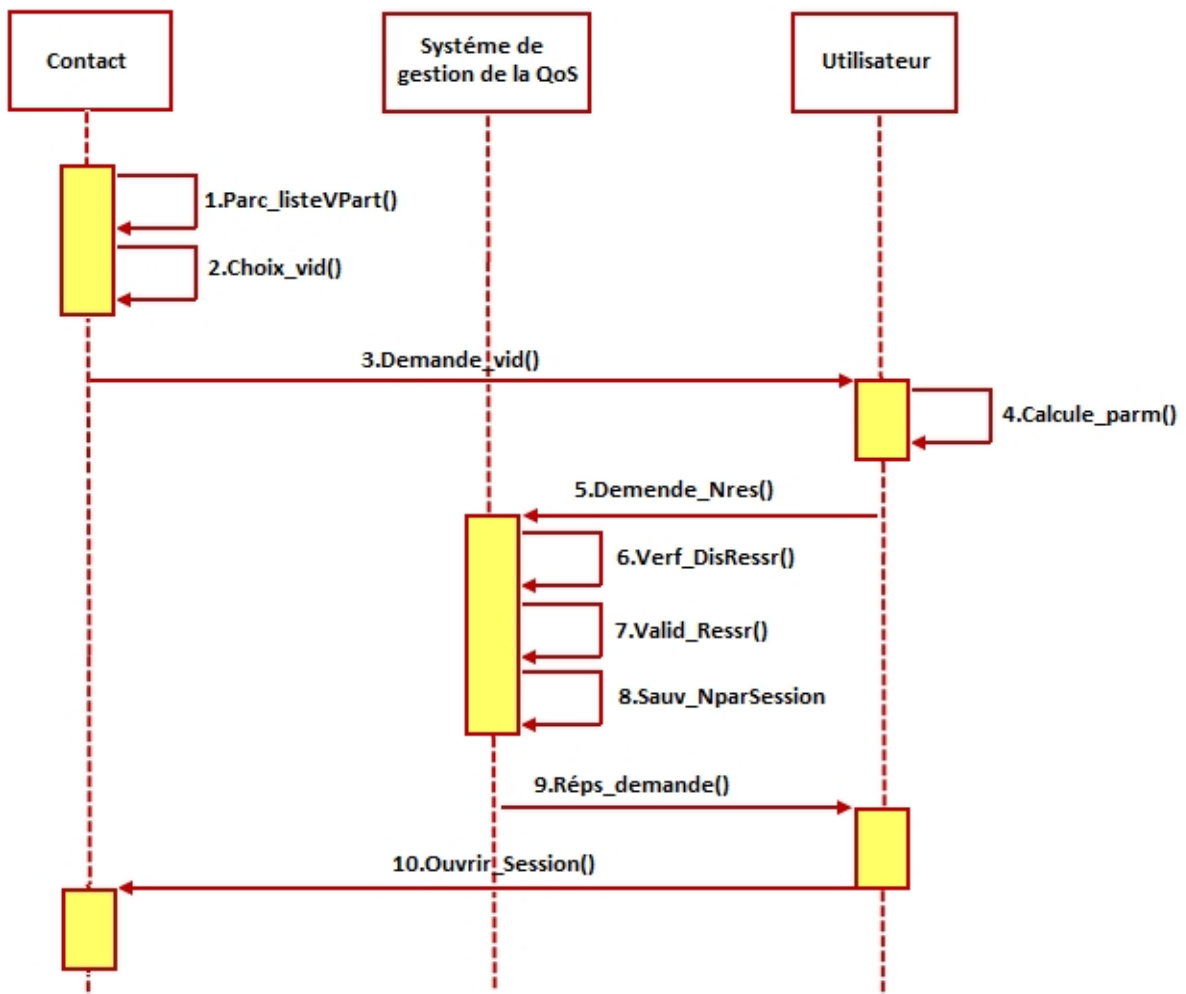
Contact

Systéme de gestion de la QoS

Utilisateur

1.Parc_listeVPart()

2.Choix_vid()

3.Demande_vid()

4.Calcule_parm()

5.Demende_Nres()

6.Verf_DisRessr()

7.Valid_Ressr()

8.Sauv_NparSession

9.Réps_demande()

10.Ouvrir_Session()